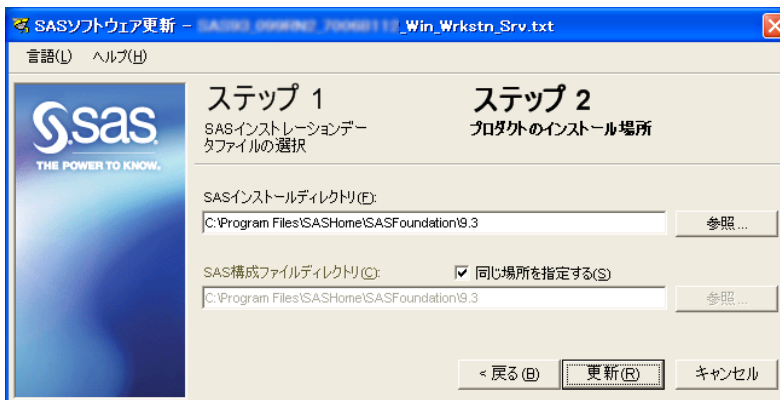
SASソフトウェア更新 – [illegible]_Win_Wrkstn_Srv.txt

言語(L) ヘルプ(H)

sas
THE POWER TO KNOW.

ステップ 1
SASインストレーションデータファイルの選択

ステップ 2
プロダクトのインストール場所

SASインストールディレクトリ(F):
C:\Program Files\SASHome\SASFoundation\9.3
参照...

SAS構成ファイルディレクトリ(C):
☑ 同じ場所を指定する(S)
C:\Program Files\SASHome\SASFoundation\9.3
参照...

< 戻る(B)
更新(R)
キャンセル